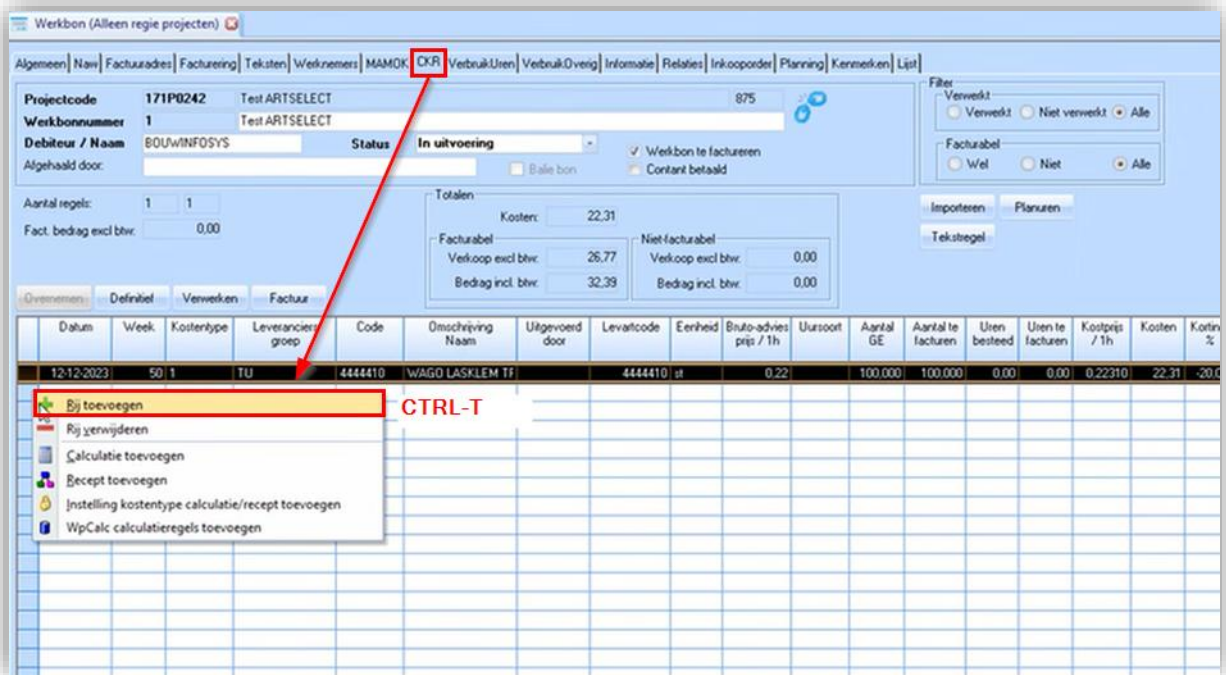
Werkbon (Alleen regie projecten)

Algemeen | Naw | Factuuradres | Facturering | Teksten | Werknemers | MAMOK | CKR | VerbruikUren | VerbruikOverig | Informatie | Relaties | Inkooporder | Planning | Kenmerken | Lijst

Projectcode 171P0242 Test ARTSELECT 875
Werkbonnummer 1 Test ARTSELECT
Debiteur / Naam BOUWINFOSYS Status In uitvoering
Afgehaald door:
Balie bon
Werkbon te factureren
Contant betaald

Filter
Verwerkt
Verwerkt Niet verwerkt Alle
Facturabel
Wel Niet Alle

Aantal regels: 1 1
Fact. bedrag excl btw: 0,00

Totalen
Kosten: 22,31
Facturabel
Verkoop excl btw: 26,77
Bedrag incl. btw: 32,39
Niet-facturabel
Verkoop excl btw: 0,00
Bedrag incl. btw: 0,00

Importeren Planuren
Tekstregel

Overnemen Definitief Verwerken Factuur

| Datum | Week | Kostentype | Leveranciers groep | Code | Omschrijving Naam | Uitgevoerd door | Levartcode | Eenheid | Bruto-advies prijs / 1h | Uursoort | Aantal GE | Aantal te facturen | Uren besteed | Uren te facturen | Kostprijs / 1h | Kosten | Korting % |
|---|---|---|---|---|---|---|---|---|---|---|---|---|---|---|---|---|---|
| 12-12-2023 | 50 | 1 | TU | 4444410 | WAGO LASKLEM TF | | 4444410 | st | 0,22 | | 100,000 | 100,000 | 0,00 | 0,00 | 0,22310 | 22,31 | -20,0 |

Rij toevoegen
CTRL-T
Rij verwijderen
Calculatie toevoegen
Recept toevoegen
Instelling kostentype calculatie/recept toevoegen
WpCalc calculatieregels toevoegen